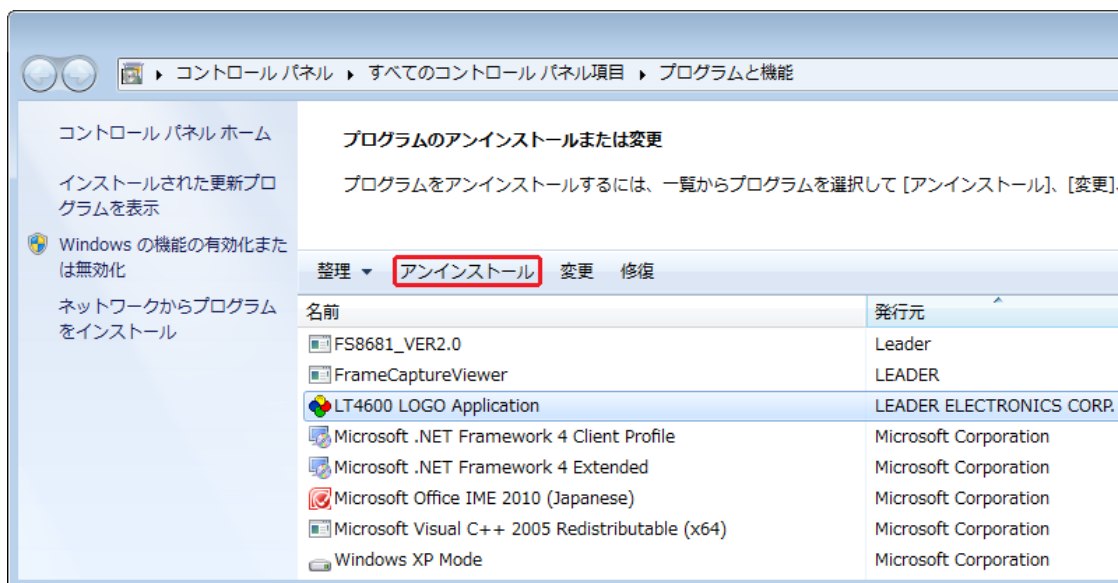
▸ コントロール パネル ▸ すべてのコントロール パネル項目 ▸ プログラムと機能

コントロール パネル ホーム

インストールされた更新プログラムを表示

Windows の機能の有効化または無効化

ネットワークからプログラムをインストール

プログラムのアンインストールまたは変更

プログラムをアンインストールするには、一覧からプログラムを選択して [アンインストール]、[変更]、

整理 ▾ アンインストール 変更 修復

| 名前 | 発行元 |
|---|---|
| FS8681_VER2.0 | Leader |
| FrameCaptureViewer | LEADER |
| LT4600 LOGO Application | LEADER ELECTRONICS CORP. |
| Microsoft .NET Framework 4 Client Profile | Microsoft Corporation |
| Microsoft .NET Framework 4 Extended | Microsoft Corporation |
| Microsoft Office IME 2010 (Japanese) | Microsoft Corporation |
| Microsoft Visual C++ 2005 Redistributable (x64) | Microsoft Corporation |
| Windows XP Mode | Microsoft Corporation |